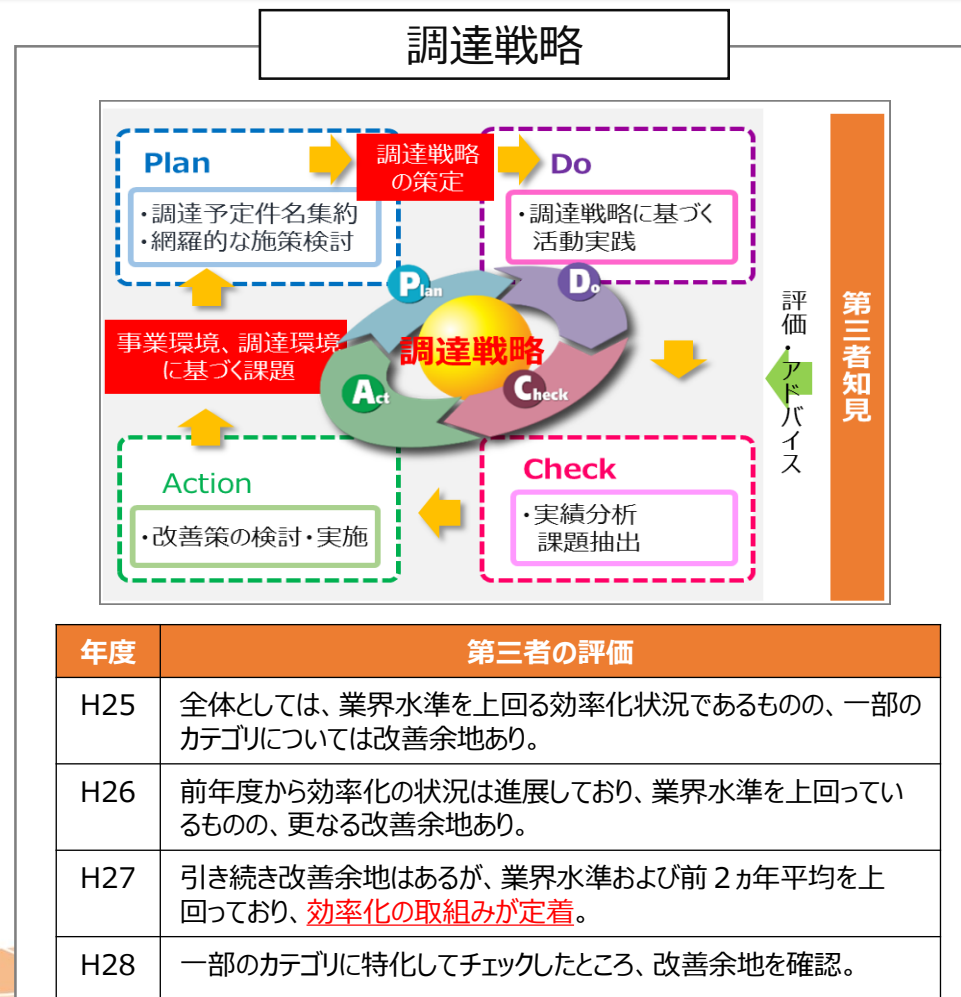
調達戦略

Plan

・調達予定件名集約
・網羅的な施策検討

調達戦略の策定

Do

・調達戦略に基づく活動実践

Plan

Do

調達戦略

Act

Check

事業環境、調達環境に基づく課題

評価・アドバイス

第三者知見

Action

・改善策の検討・実施

Check

・実績分析
課題抽出

| 年度 | 第三者の評価 |
|---|---|
| H25 | 全体としては、業界水準を上回る効率化状況であるものの、一部のカテゴリについては改善余地あり。 |
| H26 | 前年度から効率化の状況は進展しており、業界水準を上回っているものの、更なる改善余地あり。 |
| H27 | 引き続き改善余地はあるが、業界水準および前２ヵ年平均を上回っており、効率化の取組みが定着。 |
| H28 | 一部のカテゴリに特化してチェックしたところ、改善余地を確認。 |